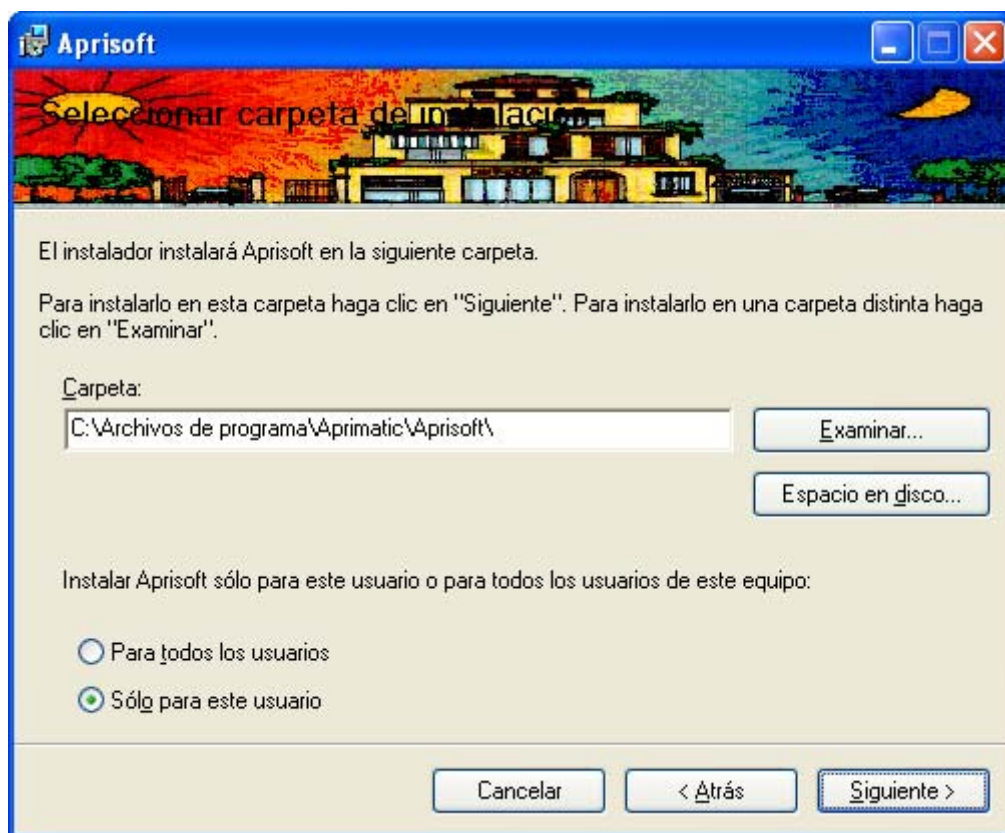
Aprisoft

Seleccionar carpeta de instalación

El instalador instalará Aprisoft en la siguiente carpeta.

Para instalarlo en esta carpeta haga clic en "Siguiente". Para instalarlo en una carpeta distinta haga clic en "Examinar".

Carpeta:

C:\Archivos de programa\Aprimatic\Aprisoft\

Examinar...

Espacio en disco...

Instalar Aprisoft sólo para este usuario o para todos los usuarios de este equipo:

Para todos los usuarios

Sólo para este usuario

Cancelar

< Atrás

Siguiente >